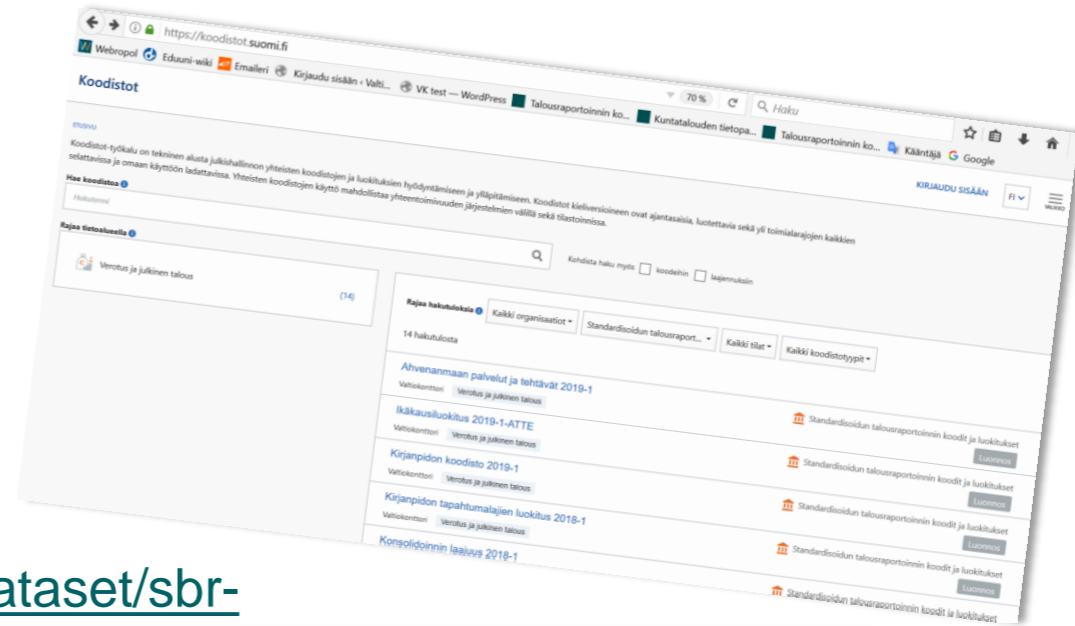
https://koodistot.suomi.fi

Webropol Eduuni-wiki Emaileri Kirjaudu sisään ‹ Valti... VK test — WordPress Talousraportoinnin ko... Kuntatalouden tietopa... Talousraportoinnin ko... Kääntäjä Google

70 % Haku

Koodistot

KIRJAUDU SISÄÄN FI VALIKKO

ETUSIVU

Koodistot-työkalu on tekninen alusta julkishallinnon yhteisten koodistojen ja luokitusten hyödyntämiseen ja ylläpitämiseen. Koodistot kieliversioineen ovat ajantasaisia, luotettavia sekä yli toimialarajojen kaikkien selattavissa ja omaan käyttöön ladattavissa. Yhteisten koodistojen käyttö mahdollistaa yhteentoimivuuden järjestelmien välillä sekä tilastoinnissa.

Hae koodistoa

Hakutermi

Kohdista haku myös koodeihin laajennuksiin

Rajaa tietoalueella

Verotus ja julkinen talous (14)

Rajaa hakutuloksia Kaikki organisaatiot Standardisoidun talousraport... Kaikki tilat Kaikki koodistotyypit

14 hakutulosta

Ahvenanmaan palvelut ja tehtävät 2019-1
Valtiokonttori Verotus ja julkinen talous

Ikäkausiluokitus 2019-1-ATTE
Valtiokonttori Verotus ja julkinen talous
Standardisoidun talousraportoinnin koodit ja luokitukset
Luonnos

Kirjanpidon koodisto 2019-1
Valtiokonttori Verotus ja julkinen talous
Standardisoidun talousraportoinnin koodit ja luokitukset
Luonnos

Kirjanpidon tapahtumalajien luokitus 2018-1
Valtiokonttori Verotus ja julkinen talous
Standardisoidun talousraportoinnin koodit ja luokitukset
Luonnos

Konsolidoinnin laajuus 2018-1
Standardisoidun talousraportoinnin koodit ja luokitukset
Luonnos

Standardisoidun talousraportoinnin koodit ja luokitukset

ataset/sbr-